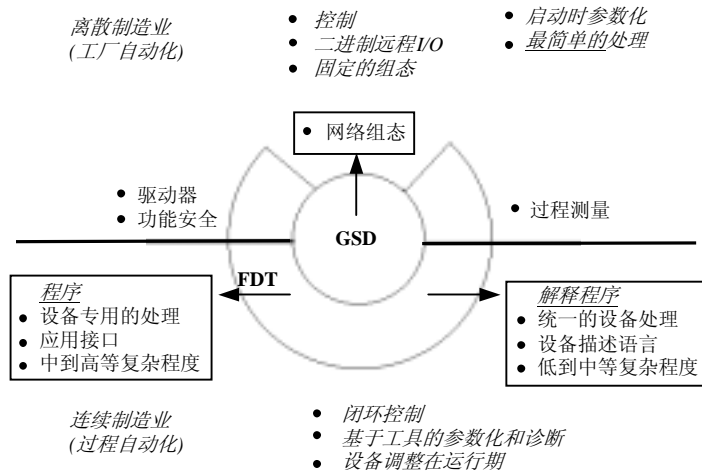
离散制造业
(工厂自动化)

• 控制
• 二进制远程I/O
• 固定的组态

• 启动时参数化
• 最简单的处理

• 网络组态

• 驱动器
• 功能安全

• 过程测量

GSD

FDT

程序
• 设备专用的处理
• 应用接口
• 中到高等复杂程度

解释程序
• 统一的设备处理
• 设备描述语言
• 低到中等复杂程度

连续制造业
(过程自动化)

• 闭环控制
• 基于工具的参数化和诊断
• 设备调整在运行期